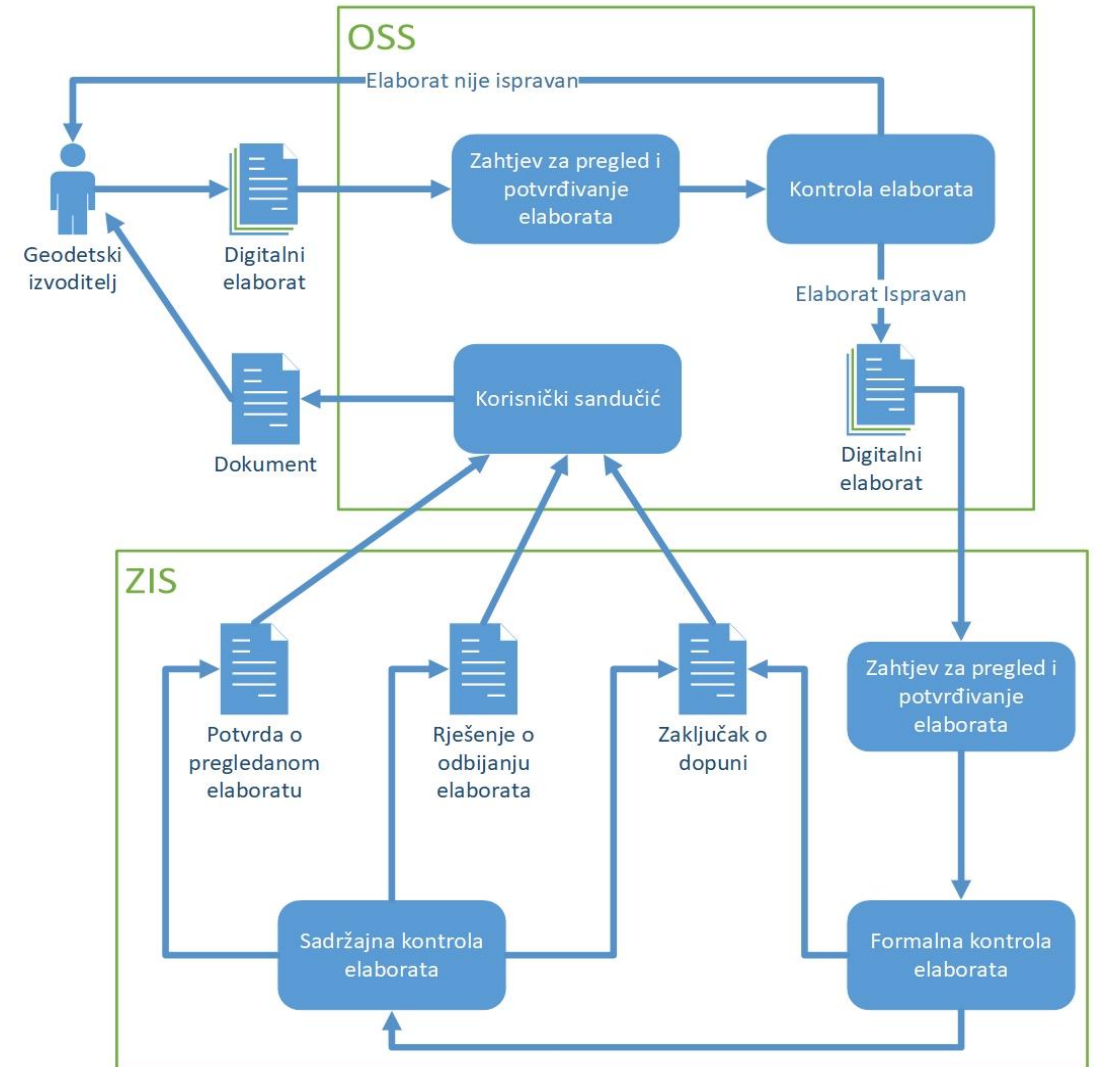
OSS

Elaborat nije ispravan

Geodetski izvoditelj

Digitalni elaborat

Zahtjev za pregled i potvrđivanje elaborata

Kontrola elaborata

Elaborat Ispravan

Digitalni elaborat

Dokument

Korisnički sandučić

ZIS

Potvrda o pregledanom elaboratu

Rješenje o odbijanju elaborata

Zaključak o dopuni

Zahtjev za pregled i potvrđivanje elaborata

Sadržajna kontrola elaborata

Formalna kontrola elaborata